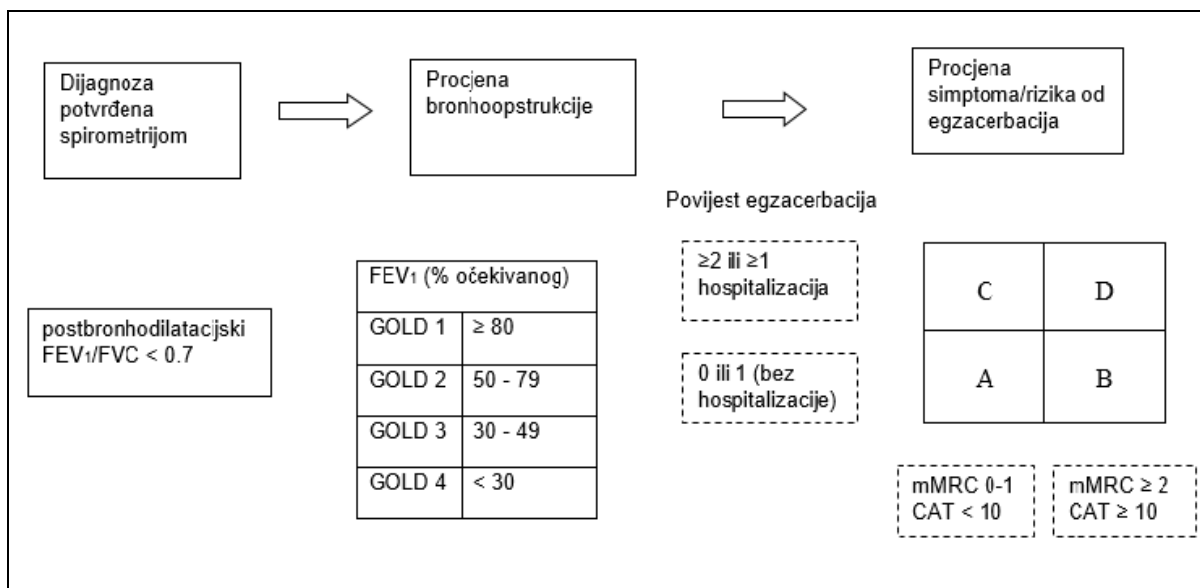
Dijagnoza potvrđena spirometrijom

Procjena bronhoopstrukcije

Procjena simptoma/rizika od egzacerbacija

postbronhodilatacjski $FEV_1/FVC < 0.7$

| $FEV_1$ (% očekivanog) | |
|---|---|
| GOLD 1 | ≥ 80 |
| GOLD 2 | 50 - 79 |
| GOLD 3 | 30 - 49 |
| GOLD 4 | < 30 |

Povijest egzacerbacija

≥2 ili ≥1 hospitalizacija

0 ili 1 (bez hospitalizacije)

| C | D |
|---|---|
| A | B |

mMRC 0-1
CAT < 10

mMRC ≥ 2
CAT ≥ 10